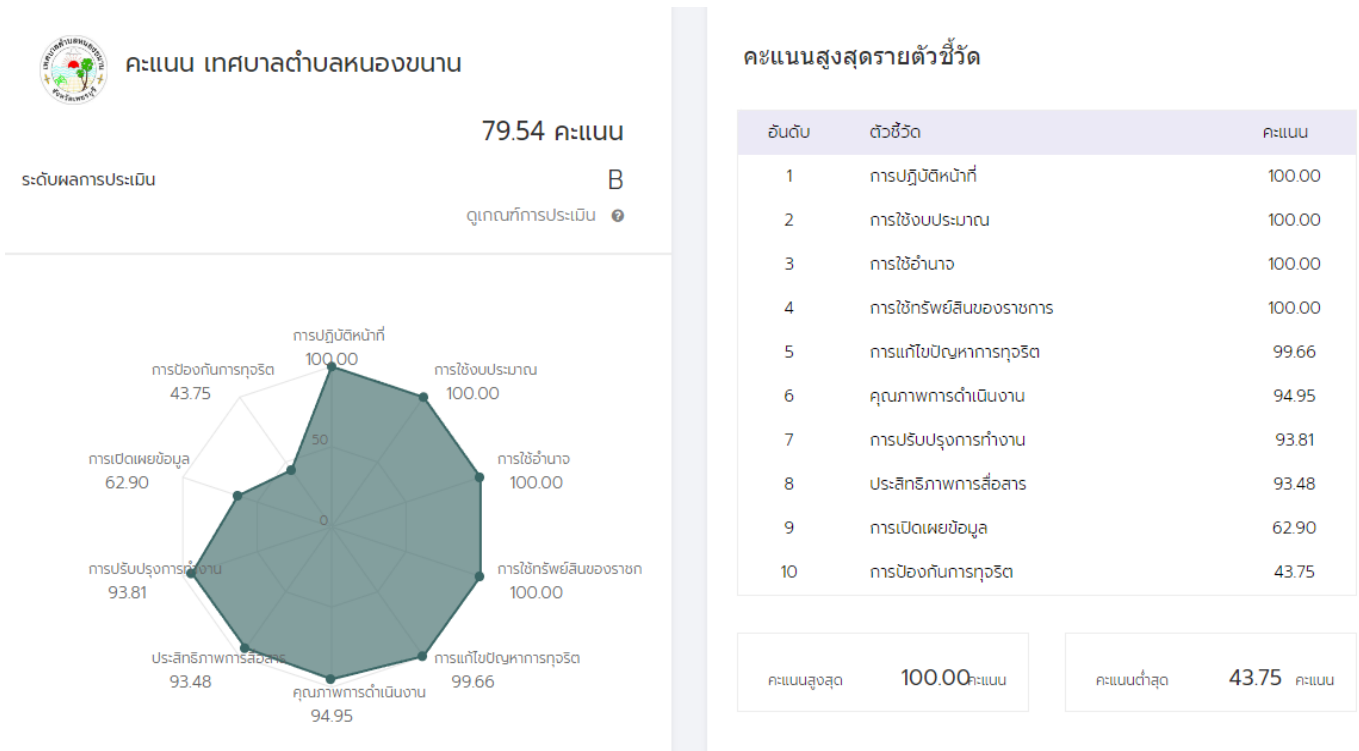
คะแนน เทศบาลตำบลหนองขนาน

79.54 คะแนน

ระดับผลการประเมิน B

ดูเกณฑ์การประเมิน

การปฏิบัติหน้าที่
100.00

การใช้งบประมาณ
100.00

การใช้อำนาจ
100.00

การใช้ทรัพย์สินของราชก
100.00

การแก้ไขปัญหาการทุจริต
99.66

คุณภาพการดำเนินงาน
94.95

ประสิทธิภาพการสื่อสาร
93.48

การปรับปรุงการทำงาน
93.81

การเปิดเผยข้อมูล
62.90

การป้องกันการทุจริต
43.75

50

0

คะแนนสูงสุดรายตัวชี้วัด

| อันดับ | ตัวชี้วัด | คะแนน |
|---|---|---|
| 1 | การปฏิบัติหน้าที่ | 100.00 |
| 2 | การใช้งบประมาณ | 100.00 |
| 3 | การใช้อำนาจ | 100.00 |
| 4 | การใช้ทรัพย์สินของราชการ | 100.00 |
| 5 | การแก้ไขปัญหาการทุจริต | 99.66 |
| 6 | คุณภาพการดำเนินงาน | 94.95 |
| 7 | การปรับปรุงการทำงาน | 93.81 |
| 8 | ประสิทธิภาพการสื่อสาร | 93.48 |
| 9 | การเปิดเผยข้อมูล | 62.90 |
| 10 | การป้องกันการทุจริต | 43.75 |

คะแนนสูงสุด 100.00 คะแนน

คะแนนต่ำสุด 43.75 คะแนน